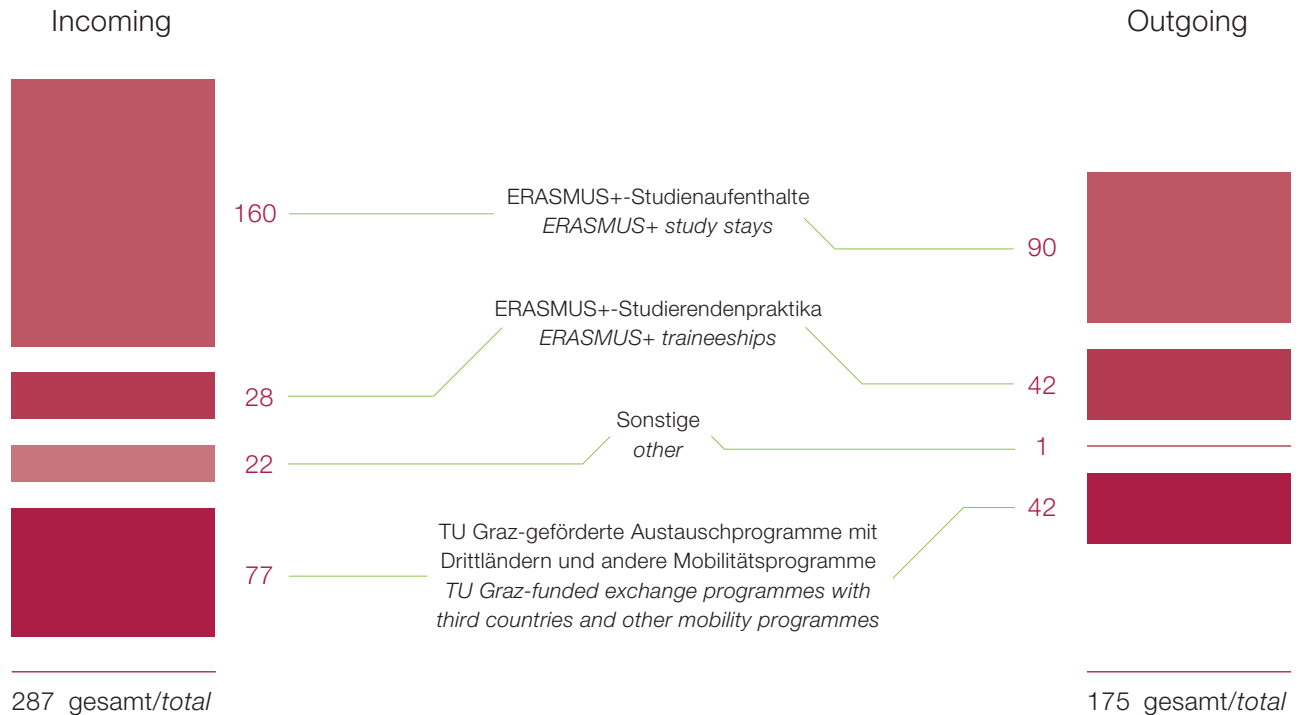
Incoming

Outgoing

160

ERASMUS+-Studienaufenthalte
*ERASMUS+ study stays*

90

ERASMUS+-Studierendenpraktika
*ERASMUS+ traineeships*

28

42

Sonstige
*other*

22

1

42

TU Graz-geförderte Austauschprogramme mit Drittländern und andere Mobilitätsprogramme
*TU Graz-funded exchange programmes with third countries and other mobility programmes*

77

287 gesamt/*total*

175 gesamt/*total*